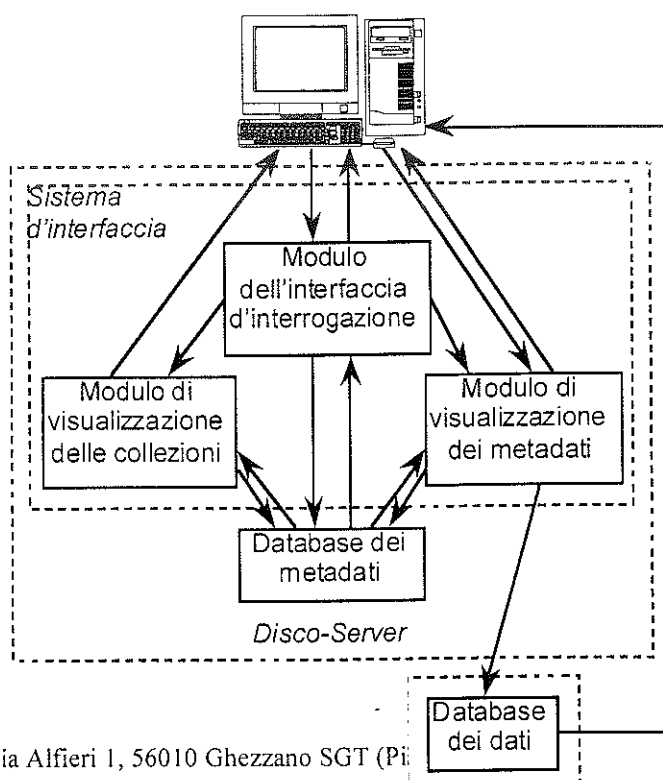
Sistema d'interfaccia

Modulo dell'interfaccia d'interrogazione

Modulo di visualizzazione delle collezioni

Modulo di visualizzazione dei metadati

Database dei metadati

Disco-Server

Database dei dati

ia Alfieri 1, 56010 Ghezzano SGT (Pi